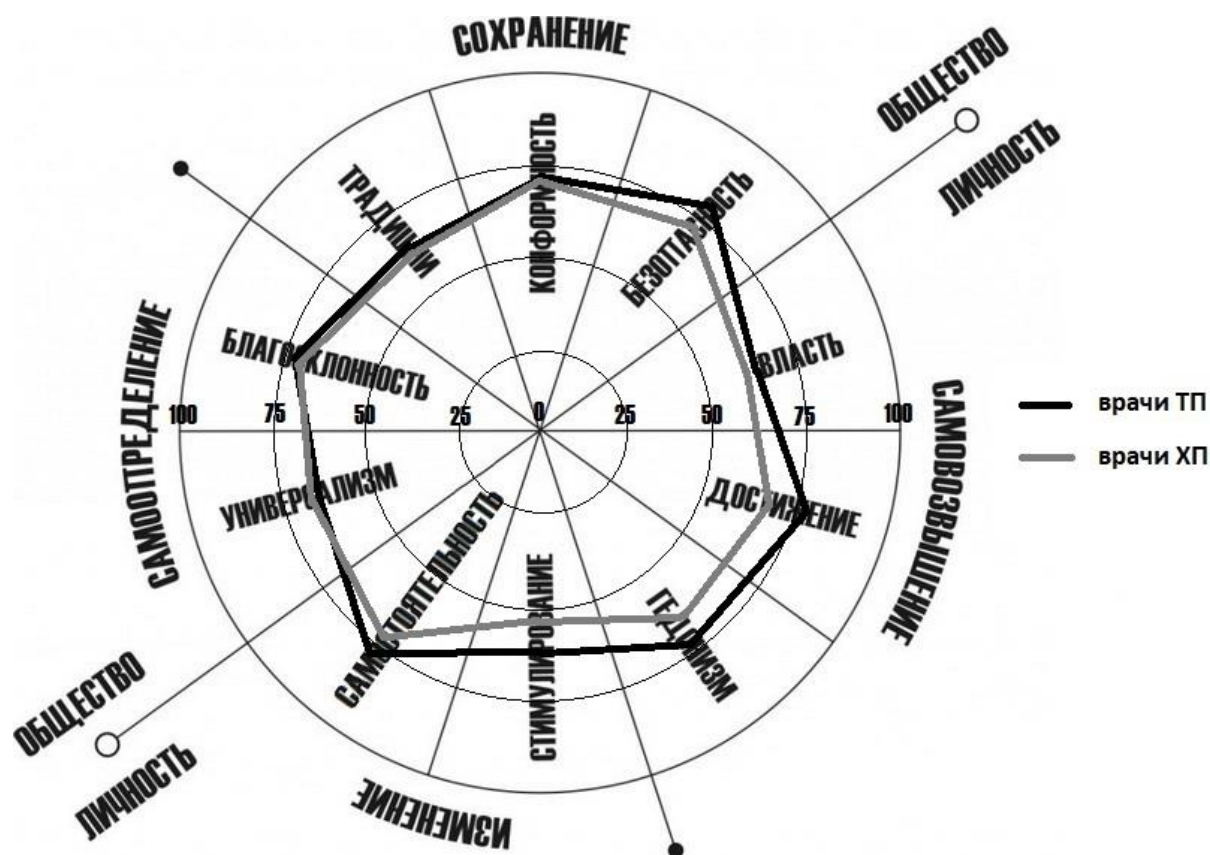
СОХРАНЕНИЕ

ОБЩЕСТВО

ЛИЧНОСТЬ

ТРАДИЦИИ

КОНФОРМНОСТЬ

БЕЗОПАСНОСТЬ

САМООПРЕДЕЛЕНИЕ

БЛАГОСКЛОННОСТЬ

ВЛАСТЬ

САМОВОЗВЫШЕНИЕ

100 75 50 25 0 25 50 75 100

врачи ТП

врачи ХП

УНИВЕРСАЛИЗМ

ДОСТИЖЕНИЕ

САМОСТОЯТЕЛЬНОСТЬ

СТИМУЛИРОВАНИЕ

ГЕДОНИЗМ

ОБЩЕСТВО

ЛИЧНОСТЬ

ИЗМЕНЕНИЕ